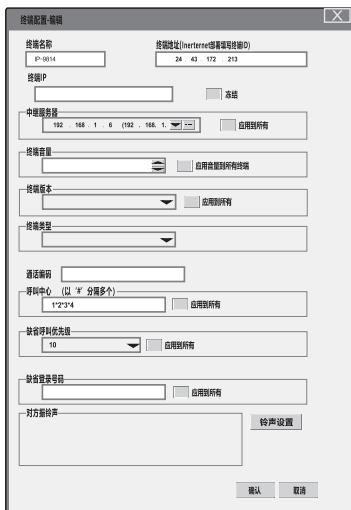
终端配置-编辑

终端名称
IP-9814

终端地址(Inerternet部署填写终端ID)
24 43 172 213

终端IP

冻结

中继服务器
192 168 . 1 . 6 (192 . 168 . 1.
应用到所有

终端音量
应用音量到所有终端

终端版本
应用到所有

终端类型

通话密码

呼叫中心 (以 '#' 分隔多个)
1*2*3*4
应用到所有

缺省呼叫优先级
10
应用到所有

缺省登录号码
应用到所有

对方振铃声
铃声设置

确认 取消